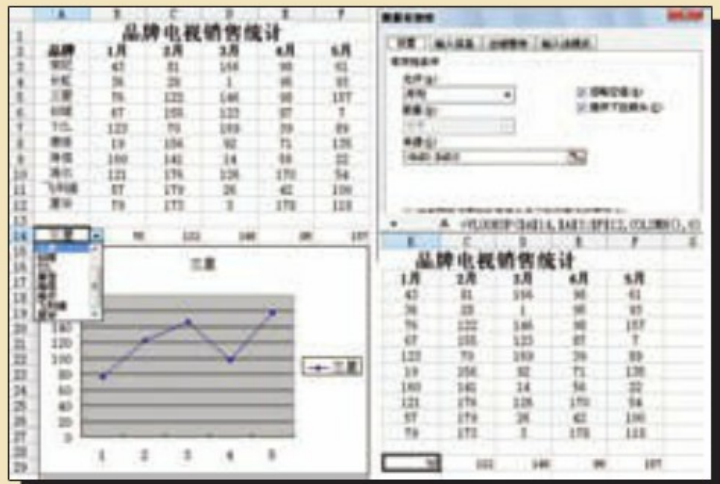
品牌电视销售统计

| 品牌 | 1月 | 2月 | 3月 | 4月 | 5月 |
|---|---|---|---|---|---|
| 索尼 | 47 | 81 | 156 | 98 | 61 |
| 长虹 | 26 | 23 | 1 | 95 | 93 |
| 三星 | 76 | 122 | 146 | 98 | 157 |
| 创维 | 67 | 105 | 123 | 87 | 7 |
| TCL | 123 | 70 | 169 | 39 | 89 |
| 康佳 | 19 | 106 | 92 | 71 | 135 |
| 海信 | 160 | 141 | 14 | 56 | 22 |
| 海尔 | 121 | 176 | 126 | 170 | 54 |
| 飞利浦 | 57 | 179 | 26 | 42 | 106 |
| 夏华 | 79 | 173 | 3 | 170 | 115 |

三星 76 122 146 98 157

三星

140 120 100 80 60 40 20 0

1 2 3 4 5

三星

数据有效性

设置 输入信息 出错警告 输入法模式

有效性条件

允许(A):

序列

数据(D):

来源(S):

=$A$3:$A$12

忽略空值(B)

提供下拉箭头(I)

=VLOOKUP($A$14,$A$3:$F$12,COLUMN(),0)

品牌电视销售统计

| 1月 | 2月 | 3月 | 4月 | 5月 |
|---|---|---|---|---|
| 47 | 81 | 156 | 98 | 61 |
| 26 | 23 | 1 | 95 | 93 |
| 76 | 122 | 146 | 98 | 157 |
| 67 | 105 | 123 | 87 | 7 |
| 123 | 70 | 169 | 39 | 89 |
| 19 | 106 | 92 | 71 | 135 |
| 160 | 141 | 14 | 56 | 22 |
| 121 | 176 | 126 | 170 | 54 |
| 57 | 179 | 26 | 42 | 106 |
| 79 | 173 | 3 | 170 | 115 |

76 122 146 98 157